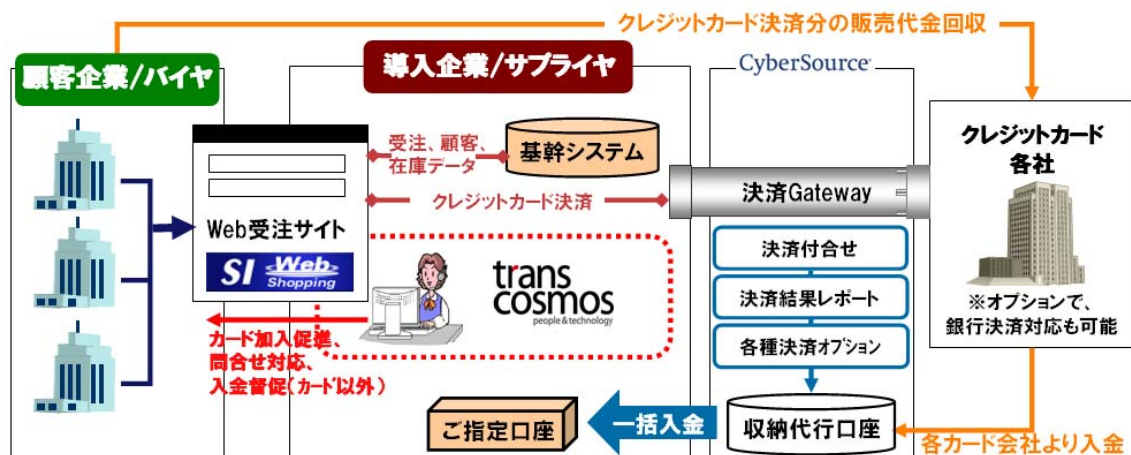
クレジットカード決済分の販売代金回収

顧客企業/バイヤ

導入企業/サプライヤ

CyberSource

受注、顧客、在庫データ

基幹システム

クレジットカード決済

決済Gateway

クレジットカード各社

Web受注サイト

SI Web Shopping

trans cosmos
people & technology

決済付合せ

決済結果レポート

各種決済オプション

※オプションで、銀行決済対応も可能

カード加入促進、問合せ対応、入金督促(カード以外)

ご指定口座

一括入金

収納代行口座

各カード会社より入金